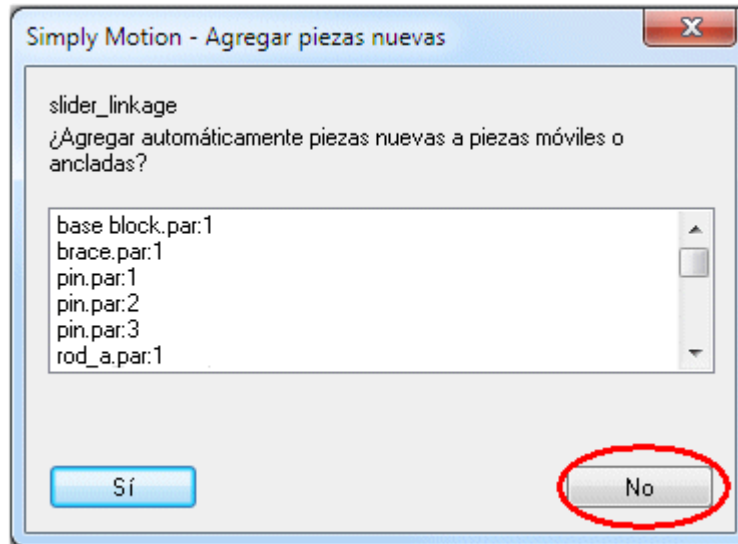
Simply Motion - Agregar piezas nuevas

slider_linkage
¿Agregar automáticamente piezas nuevas a piezas móviles o ancladas?

base block.par:1
brace.par:1
pin.par:1
pin.par:2
pin.par:3
rod_a.par:1

Sí

No